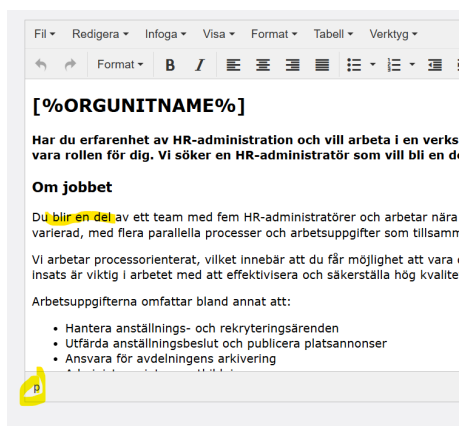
Fil ▾ Redigera ▾ Infoga ▾ Visa ▾ Format ▾ Tabell ▾ Verktyg ▾

Format ▾ B I

[%ORGUNITNAME%]

**Har du erfarenhet av HR-administration och vill arbeta i en verks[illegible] vara rollen för dig. Vi söker en HR-administratör som vill bli en de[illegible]**

## Om jobbet

Du blir en del av ett team med fem HR-administratörer och arbetar nära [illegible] varierad, med flera parallella processer och arbetsuppgifter som tillsamm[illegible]

Vi arbetar processorienterat, vilket innebär att du får möjlighet att vara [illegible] insats är viktig i arbetet med att effektivisera och säkerställa hög kvalite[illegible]

Arbetsuppgifterna omfattar bland annat att:

- Hantera anställnings- och rekryteringsärenden
- Utfärda anställningsbeslut och publicera platsannonser
- Ansvara för avdelningens arkivering
- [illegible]

p